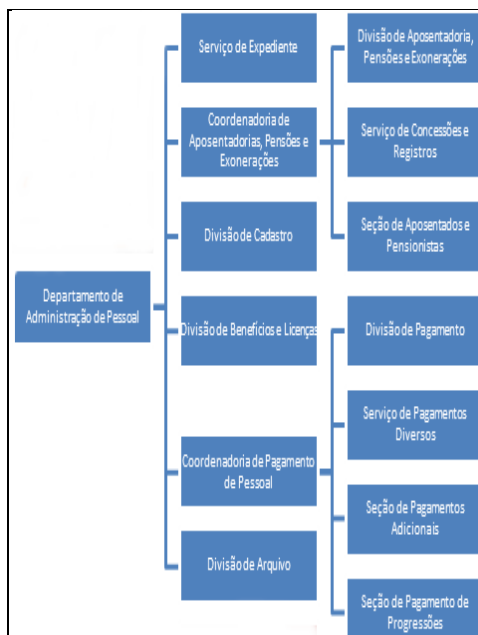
Departamento de Administração de Pessoal

Serviço de Expediente

Coordenadoria de Aposentadorias, Pensões e Exonerações

Divisão de Cadastro

Divisão de Benefícios e Licenças

Coordenadoria de Pagamento de Pessoal

Divisão de Arquivo

Divisão de Aposentadoria, Pensões e Exonerações

Serviço de Concessões e Registros

Seção de Aposentados e Pensionistas

Divisão de Pagamento

Serviço de Pagamentos Diversos

Seção de Pagamentos Adicionais

Seção de Pagamento de Progressões